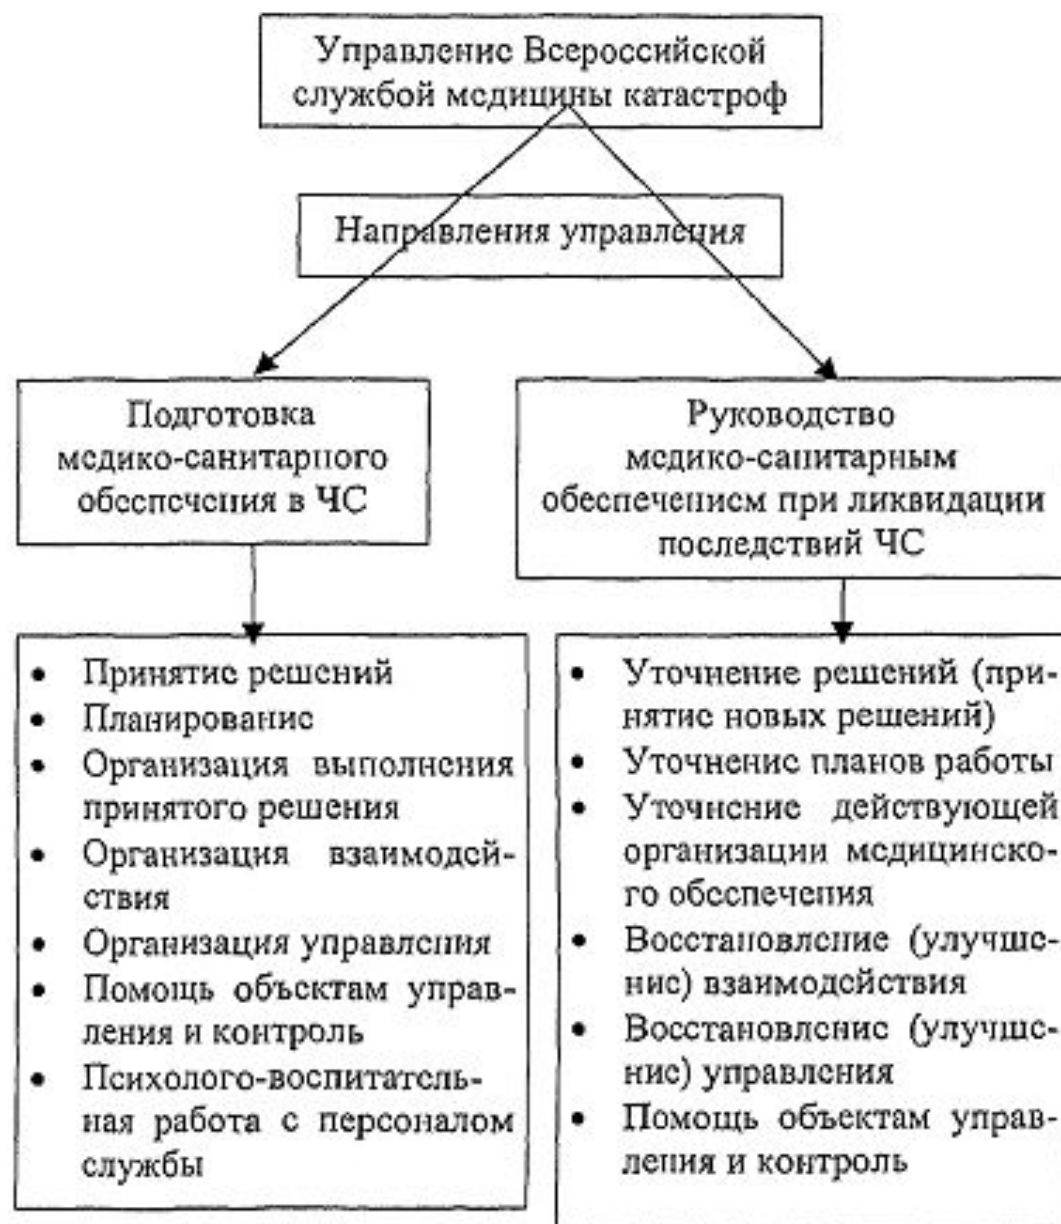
Управление Всероссийской службой медицины катастроф

Направления управления

Подготовка медико-санитарного обеспечения в ЧС

- Принятие решений
- Планирование
- Организация выполнения принятого решения
- Организация взаимодействия
- Организация управления
- Помощь объектам управления и контроль
- Психолого-воспитательная работа с персоналом службы

Руководство медико-санитарным обеспечением при ликвидации последствий ЧС

- Уточнение решений (принятие новых решений)
- Уточнение планов работы
- Уточнение действующей организации медицинского обеспечения
- Восстановление (улучшение) взаимодействия
- Восстановление (улучшение) управления
- Помощь объектам управления и контроль